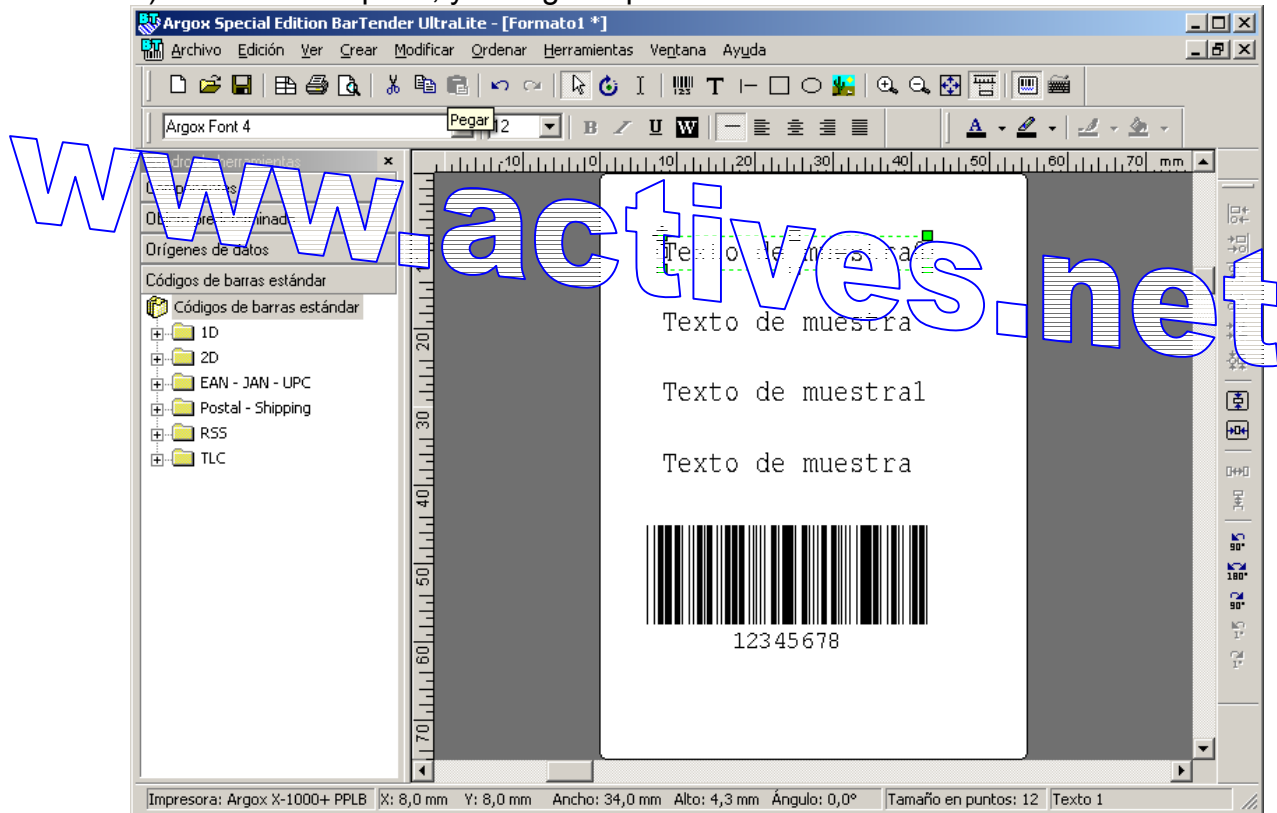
Argox Special Edition BarTender UltraLite - [Formato1 *]

Archivo Edición Ver Crear Modificar Ordenar Herramientas Ventana Ayuda

Argox Font 4
Pegar
12
B I U W

Cuadro de herramientas
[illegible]
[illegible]
Orígenes de datos
Códigos de barras estándar
Códigos de barras estándar
1D
2D
EAN - JAN - UPC
Postal - Shipping
RSS
TLC

www.actives.net

10 0 10 20 30 40 50 60 70 mm
20 30 40 50 60 70

Texto de muestra
Texto de muestra
Texto de muestra1
Texto de muestra

12345678

90° 180° 90°

Impresora: Argox X-1000+ PPLB | X: 8,0 mm Y: 8,0 mm Ancho: 34,0 mm Alto: 4,3 mm Ángulo: 0,0° | Tamaño en puntos: 12 | Texto 1